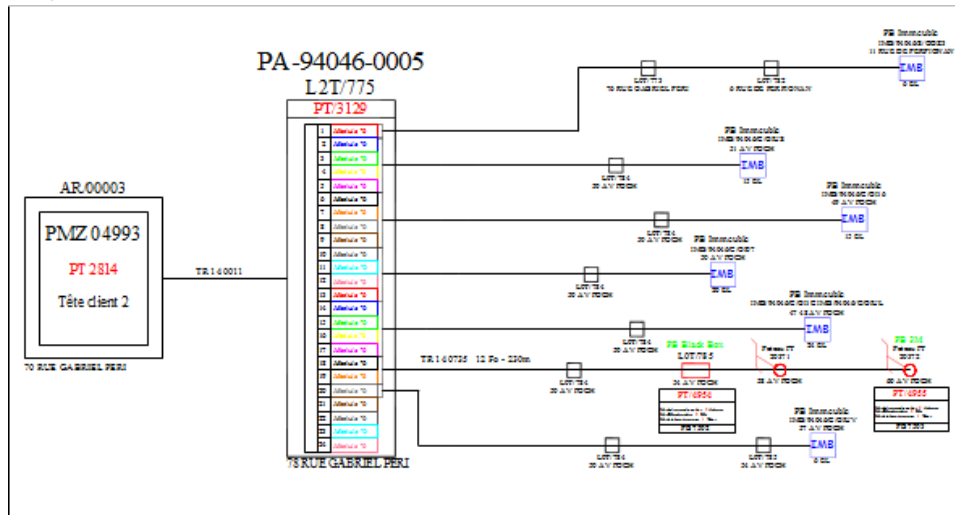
PA-94046-0005
L2T/775
PT/3129
AR 00003
PMZ 04993
PT 2814
Tête client 2
70 RUE GABRIEL PERI
TR 1 60011
1 Attente °0
2 Attente °0
3 Attente °0
4 Attente °0
5 Attente °0
6 Attente °0
7 Attente °0
8 Attente °0
9 Attente °0
10 Attente °0
11 Attente °0
12 Attente °0
13 Attente °0
14 Attente °0
15 Attente °0
16 Attente °0
17 Attente °0
18 Attente °0
19 Attente °0
20 Attente °0
21 Attente °0
22 Attente °0
23 Attente °0
24 Attente °0
78 RUE GABRIEL PERI
PB Immeuble
IMB
PB Immeuble
IMB
PB Immeuble
IMB
PB Immeuble
IMB
PB Immeuble
IMB
PB Immeuble
IMB
PB Immeuble
IMB
TR 1 60735 12 Fo - 230m
PB Black Box
LOT/785
PT/4954
PT/4955
PB 216
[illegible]